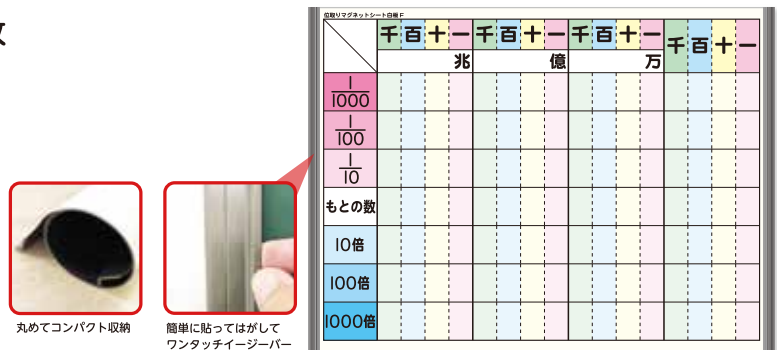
位取りマグネットシート日用 F

| | 千 | 百 | 十 | 一 | 千 | 百 | 十 | 一 | 千 | 百 | 十 | 一 | 千 | 百 | 十 | 一 |
|---|---|---|---|---|---|---|---|---|---|---|---|---|---|---|---|---|
| | | | | 兆 | | | | 億 | | | | 万 | | | | |
| $\frac{1}{1000}$ | | | | | | | | | | | | | | | | |
| $\frac{1}{100}$ | | | | | | | | | | | | | | | | |
| $\frac{1}{10}$ | | | | | | | | | | | | | | | | |
| もとの数 | | | | | | | | | | | | | | | | |
| 10倍 | | | | | | | | | | | | | | | | |
| 100倍 | | | | | | | | | | | | | | | | |
| 1000倍 | | | | | | | | | | | | | | | | |

丸めてコンパクト収納

簡単に貼ってはがして
ワンタッチイージーパー